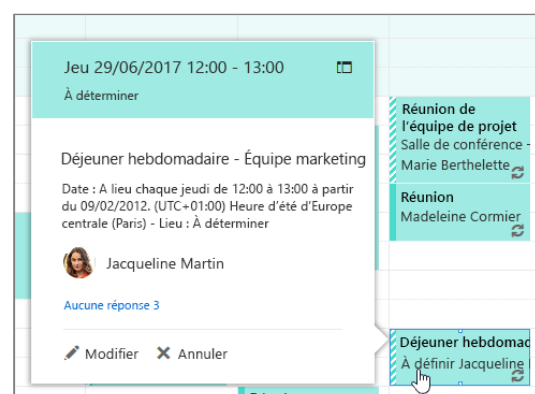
Jeu 29/06/2017 12:00 - 13:00

À déterminer

Déjeuner hebdomadaire - Équipe marketing

Date : A lieu chaque jeudi de 12:00 à 13:00 à partir du 09/02/2012. (UTC+01:00) Heure d'été d'Europe centrale (Paris) - Lieu : À déterminer

Jacqueline Martin

Aucune réponse 3

Modifier   Annuler

Réunion de l'équipe de projet
Salle de conférence -
Marie Berthelette

Réunion
Madeleine Cormier

Déjeuner hebdomad
À définir Jacqueline